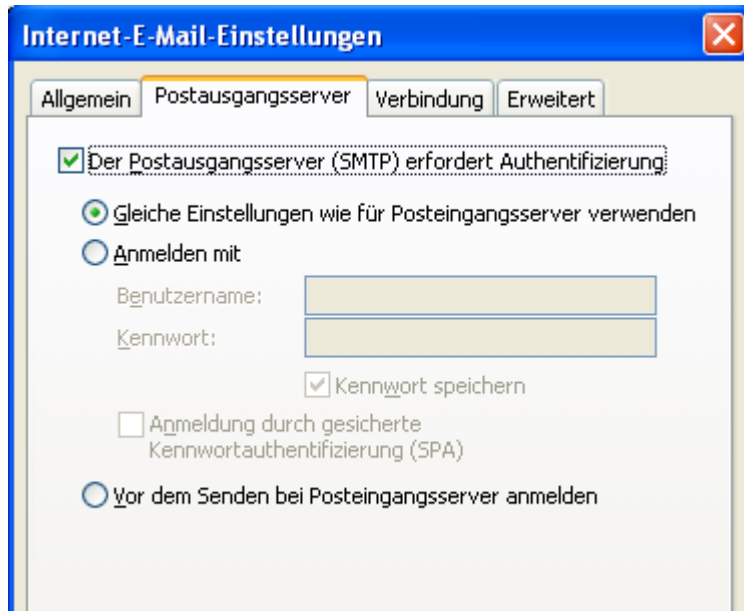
Internet-E-Mail-Einstellungen

Allgemein | Postausgangsserver | Verbindung | Erweitert

Der Postausgangsserver (SMTP) erfordert Authentifizierung

Gleiche Einstellungen wie für Posteingangsserver verwenden

Anmelden mit

Benutzername:

Kennwort:

Kennwort speichern

Anmeldung durch gesicherte Kennwortauthentifizierung (SPA)

Vor dem Senden bei Posteingangsserver anmelden